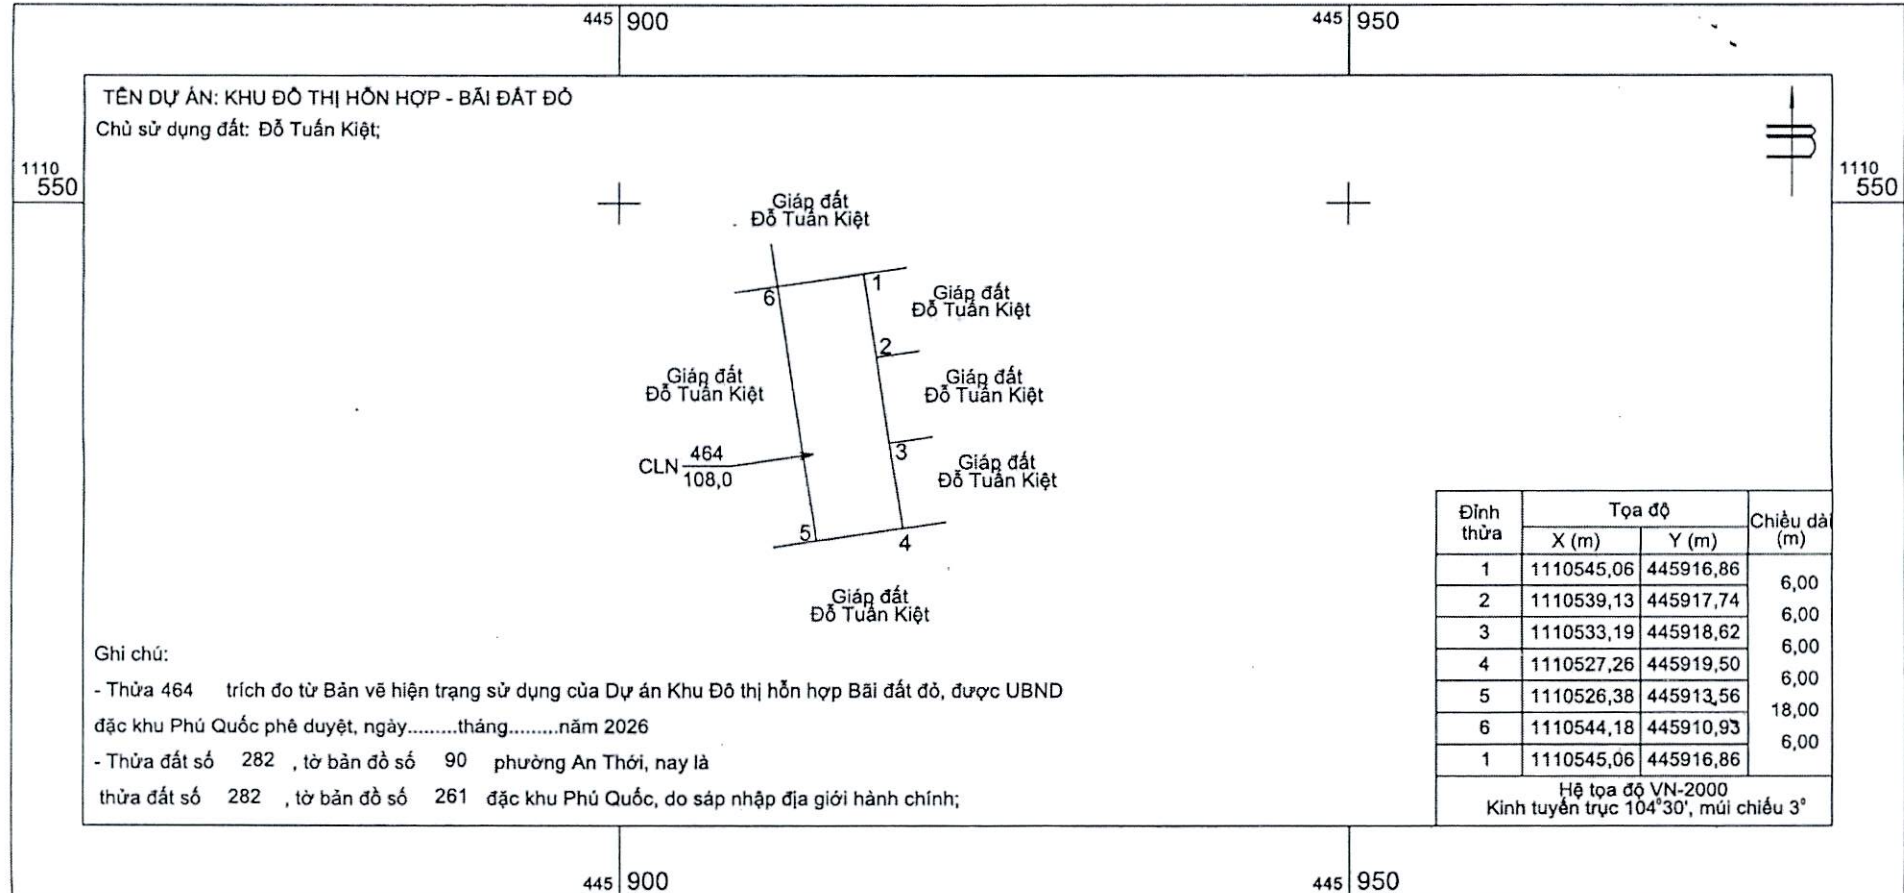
445 900
445 950

TÊN DỰ ÁN: KHU ĐÔ THỊ HỖN HỢP - BÃI ĐẤT ĐỎ
Chủ sử dụng đất: Đỗ Tuấn Kiệt;

1110 550
1110 550

Giáp đất Đỗ Tuấn Kiệt

1
6

Giáp đất Đỗ Tuấn Kiệt

2

Giáp đất Đỗ Tuấn Kiệt

Giáp đất Đỗ Tuấn Kiệt

3

CLN $\frac{464}{108,0}$

Giáp đất Đỗ Tuấn Kiệt

5
4

Giáp đất Đỗ Tuấn Kiệt

| Đỉnh thửa | Tọa độ X (m) | Tọa độ Y (m) | Chiều dài (m) |
|---|---|---|---|
| 1 | 1110545,06 | 445916,86 | 6,00 |
| 2 | 1110539,13 | 445917,74 | 6,00 |
| 3 | 1110533,19 | 445918,62 | 6,00 |
| 4 | 1110527,26 | 445919,50 | 6,00 |
| 5 | 1110526,38 | 445913,56 | 18,00 |
| 6 | 1110544,18 | 445910,93 | 6,00 |
| 1 | 1110545,06 | 445916,86 | |

Hệ tọa độ VN-2000
Kinh tuyến trục 104°30', múi chiếu 3°

Ghi chú:
- Thửa 464 trích đo từ Bản vẽ hiện trạng sử dụng của Dự án Khu Đô thị hỗn hợp Bãi đất đỏ, được UBND đặc khu Phú Quốc phê duyệt, ngày.........tháng.........năm 2026
- Thửa đất số 282 , tờ bản đồ số 90 phường An Thới, nay là thửa đất số 282 , tờ bản đồ số 261 đặc khu Phú Quốc, do sáp nhập địa giới hành chính;

445 900
445 950